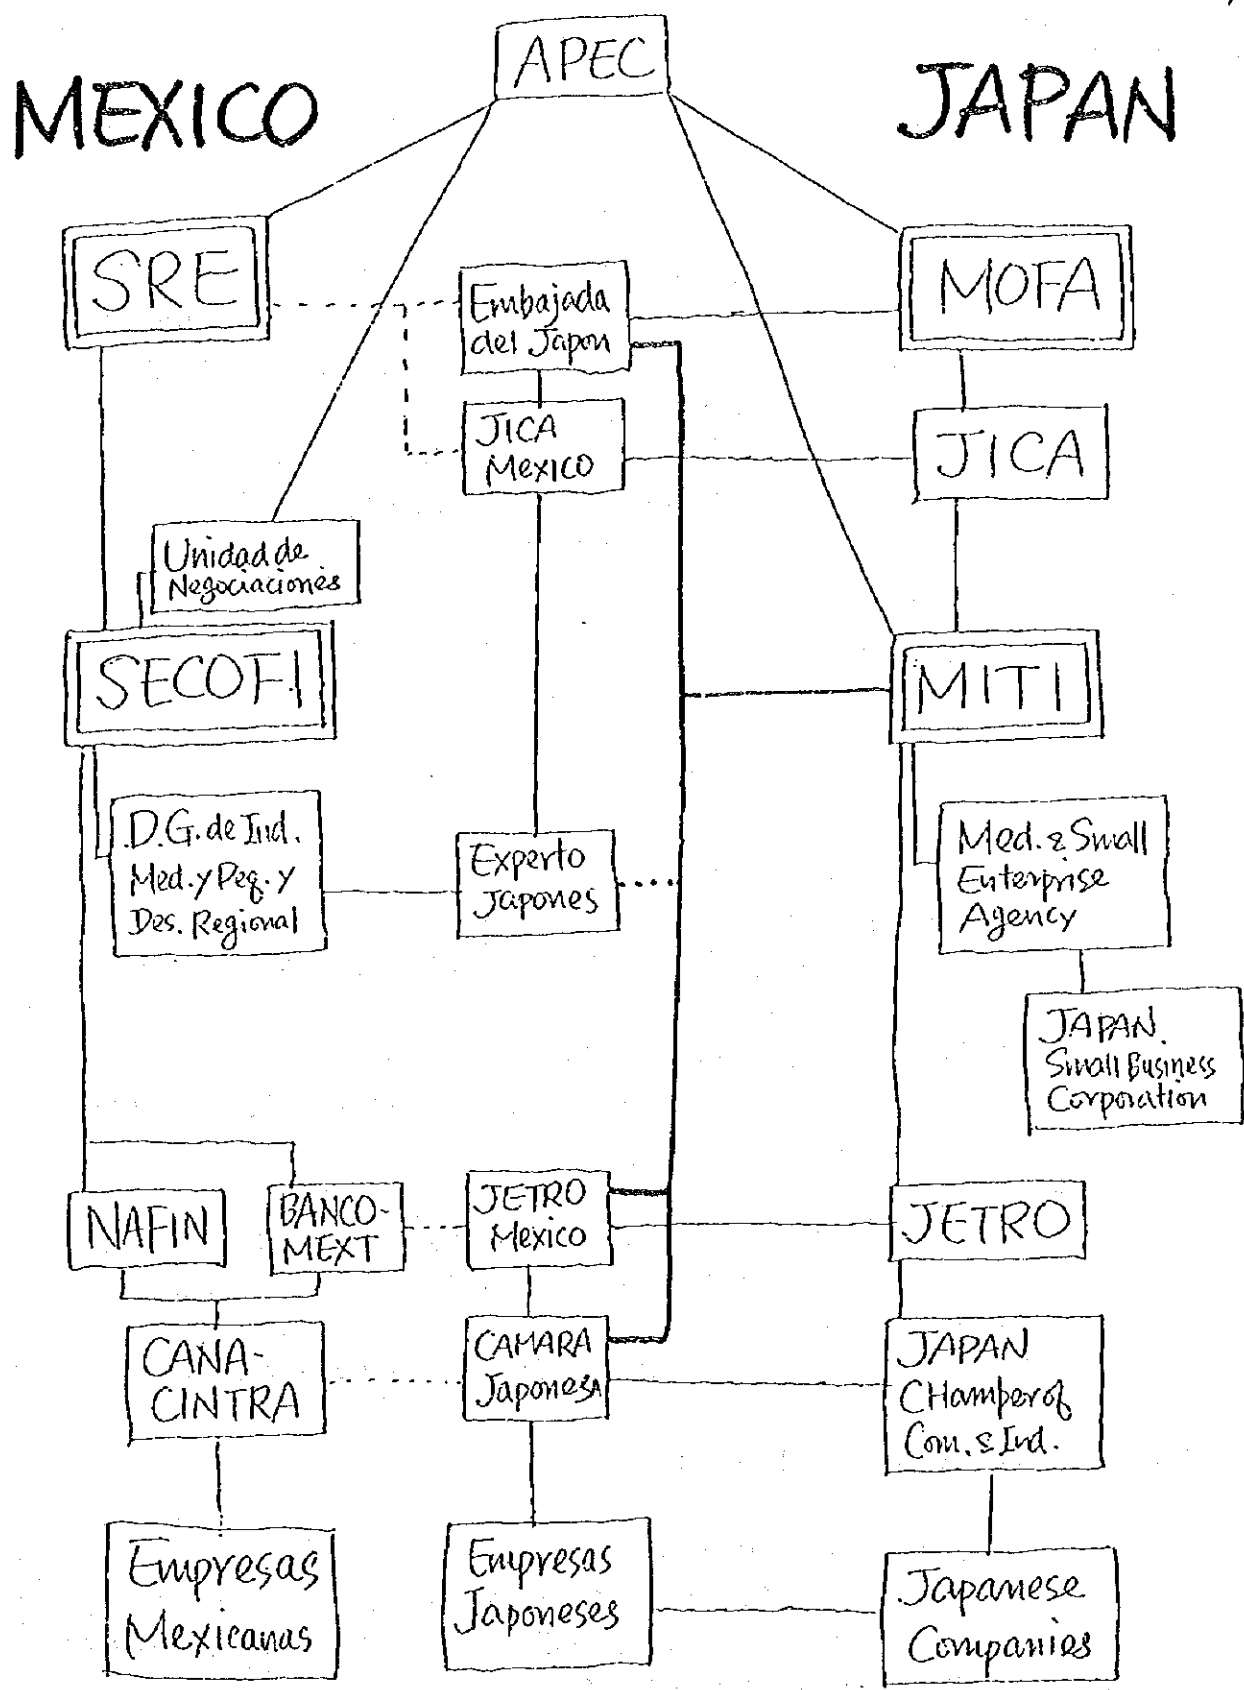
APEC

MEXICO

JAPAN

SRE

Embajada del Japon

MOFA

JICA Mexico

JICA

Unidad de Negociaciones

SECOFI

MITI

D.G. de Ind. Med. y Peq. y Des. Regional

Experto Japones

Med. & Small Enterprise Agency

JAPAN Small Business Corporation

NAFIN

BANCO-MEXT

JETRO Mexico

JETRO

CANA-CINTRA

CAMARA Japonesa

JAPAN CHamber of Com. & Ind.

Empresas Mexicanas

Empresas Japoneses

Japanese Companies